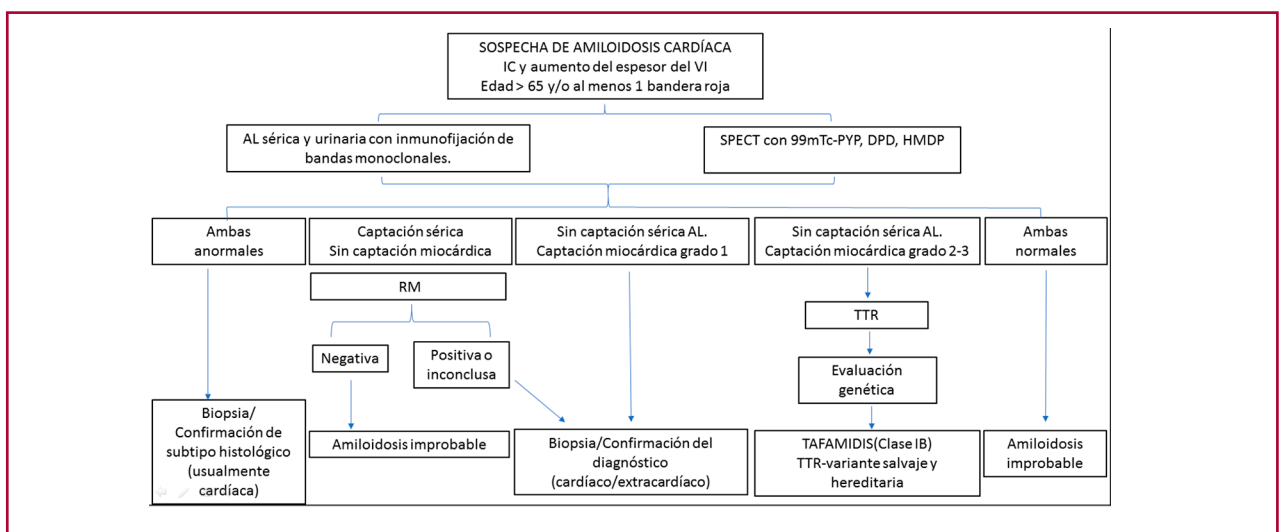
SOSPECHA DE AMILOIDOSIS CARDÍACA
IC y aumento del espesor del VI
Edad > 65 y/o al menos 1 bandera roja

AL sérica y urinaria con inmunofijación de bandas monoclonales.

SPECT con 99mTc-PYP, DPD, HMDP

Ambas anormales

Captación sérica
Sin captación miocárdica

Sin captación sérica AL.
Captación miocárdica grado 1

Sin captación sérica AL.
Captación miocárdica grado 2-3

Ambas normales

RM

Negativa

Positiva o inconclusa

TTR

Evaluación genética

Biopsia/
Confirmación de subtipo histológico (usualmente cardíaca)

Amiloidosis improbable

Biopsia/Confirmación del diagnóstico
(cardíaco/extracardíaco)

TAFAMIDIS(Clase IB)
TTR-variante salvaje y hereditaria

Amiloidosis improbable